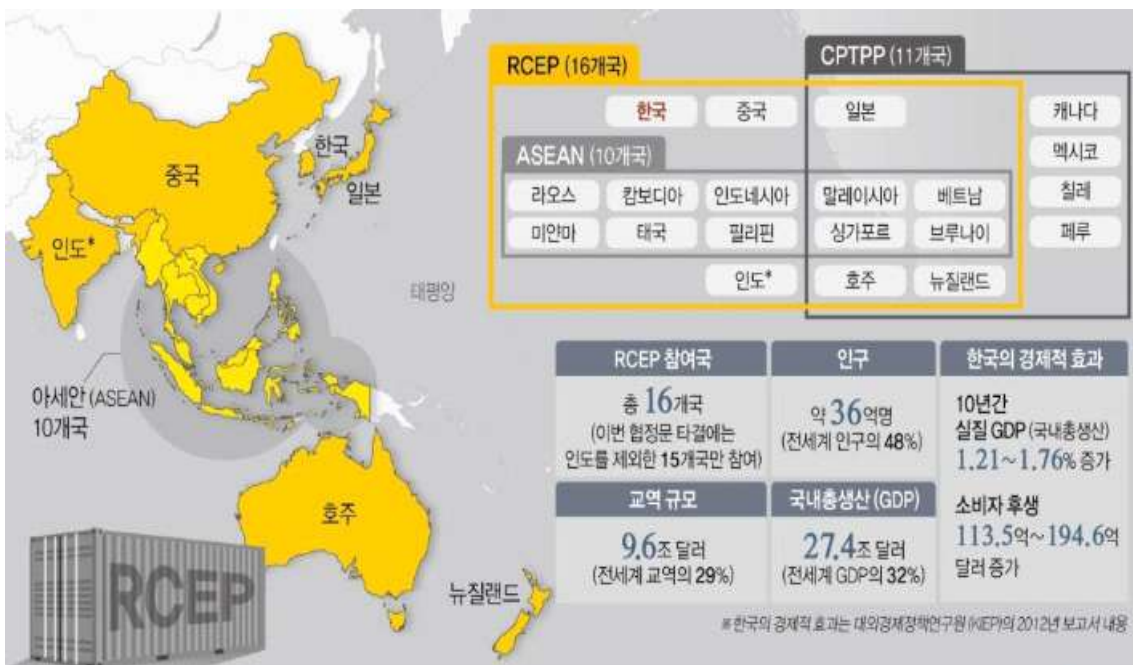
중국

한국

일본

인도*

태평양

아세안 (ASEAN) 10개국

호주

뉴질랜드

RCEP

RCEP (16개국)

CPTPP (11개국)

한국

중국

일본

캐나다

ASEAN (10개국)

멕시코

라오스

캄보디아

인도네시아

말레이시아

베트남

칠레

미얀마

태국

필리핀

싱가포르

브루나이

페루

인도*

호주

뉴질랜드

| RCEP 참여국 | 인구 | 한국의 경제적 효과 |
|---|---|---|
| 총 16개국 (이번 협정문 타결에는 인도를 제외한 15개국만 참여) | 약 36억명 (전세계 인구의 48%) | 10년간 실질 GDP (국내총생산) 1.21~1.76% 증가 |
| 교역 규모 | 국내총생산 (GDP) | 소비자 후생 113.5억~194.6억 달러 증가 |
| 9.6조 달러 (전세계 교역의 29%) | 27.4조 달러 (전세계 GDP의 32%) | |

※한국의 경제적 효과는 대외경제정책연구원 (KIEP)의 2012년 보고서 내용